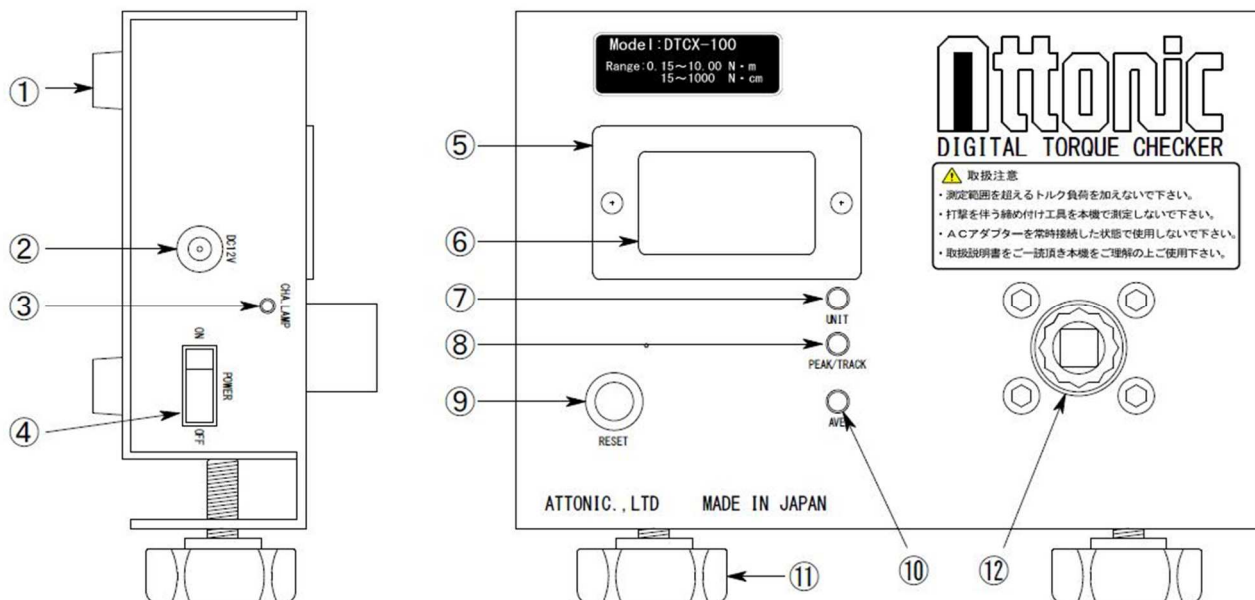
①

②

DC12V

③

CHA.LAMP

ON

POWER

④

OFF

Model:DTCX-100
Range:0.15～10.00 N・m
15～1000 N・cm

Attonic
DIGITAL TORQUE CHECKER

⚠ 取扱注意
・測定範囲を超えるトルク負荷を加えないで下さい。
・打撃を伴う締め付け工具を本機で測定しないで下さい。
・ACアダプターを常時接続した状態で使用しないで下さい。
・取扱説明書をご一読頂き本機をご理解の上ご使用下さい。

⑤

⑥

⑦

UNIT

⑧

PEAK/TRACK

⑨

RESET

AVE

ATTONIC.,LTD MADE IN JAPAN

⑩

⑪

⑫